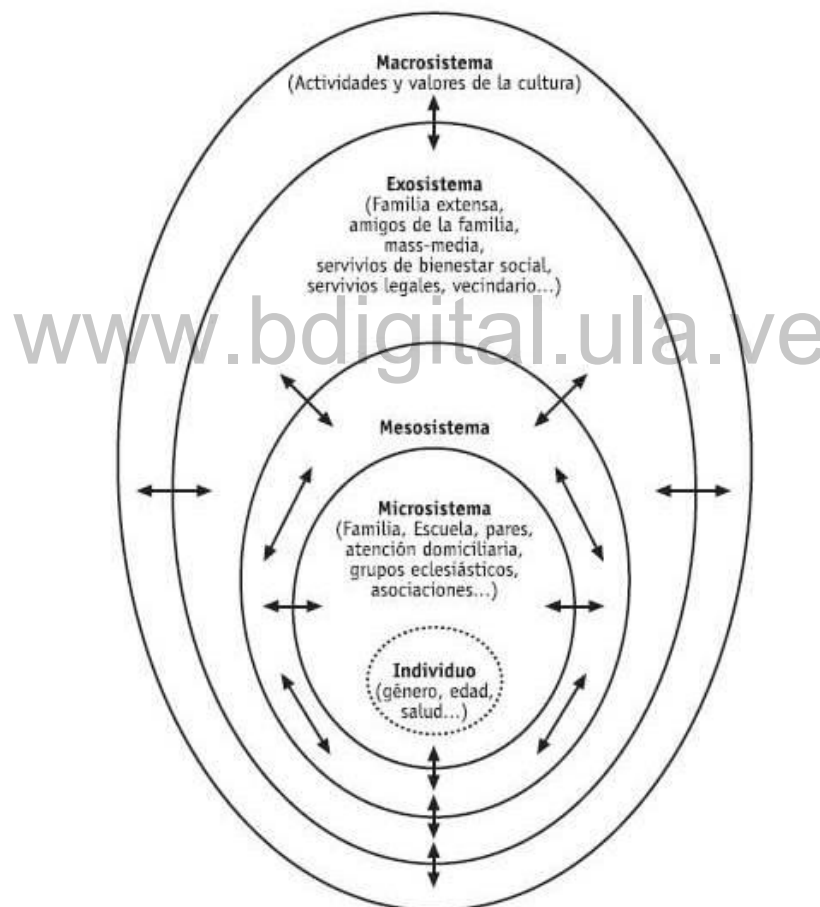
Macrosistema
(Actividades y valores de la cultura)

Exosistema
(Familia extensa, amigos de la familia, mass-media, servivios de bienestar social, servivios legales, vecindario...)

www.bdigital.ula.ve

Mesosistema

Microsistema
(Familia, Escuela, pares, atención domiciliaria, grupos eclesiásticos, asociaciones...)

Individuo
(gênero, edad, salud...)